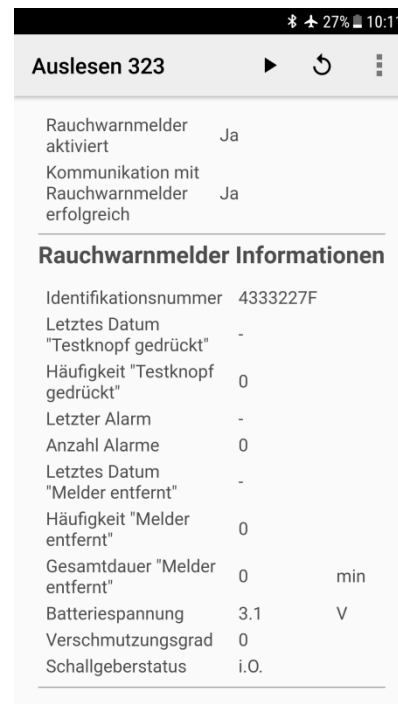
27% 10:1

Auslesen 323

| | | |
|---|---|---|
| Rauchwarnmelder aktiviert | Ja | |
| Kommunikation mit Rauchwarnmelder erfolgreich | Ja | |

Rauchwarnmelder Informationen

| | | |
|---|---|---|
| Identifikationsnummer | 4333227F | |
| Letztes Datum "Testknopf gedrückt" | - | |
| Häufigkeit "Testknopf gedrückt" | 0 | |
| Letzter Alarm | - | |
| Anzahl Alarme | 0 | |
| Letztes Datum "Melder entfernt" | - | |
| Häufigkeit "Melder entfernt" | 0 | |
| Gesamtdauer "Melder entfernt" | 0 | min |
| Batteriespannung | 3.1 | V |
| Verschmutzungsgrad | 0 | |
| Schallgeberstatus | i.O. | |